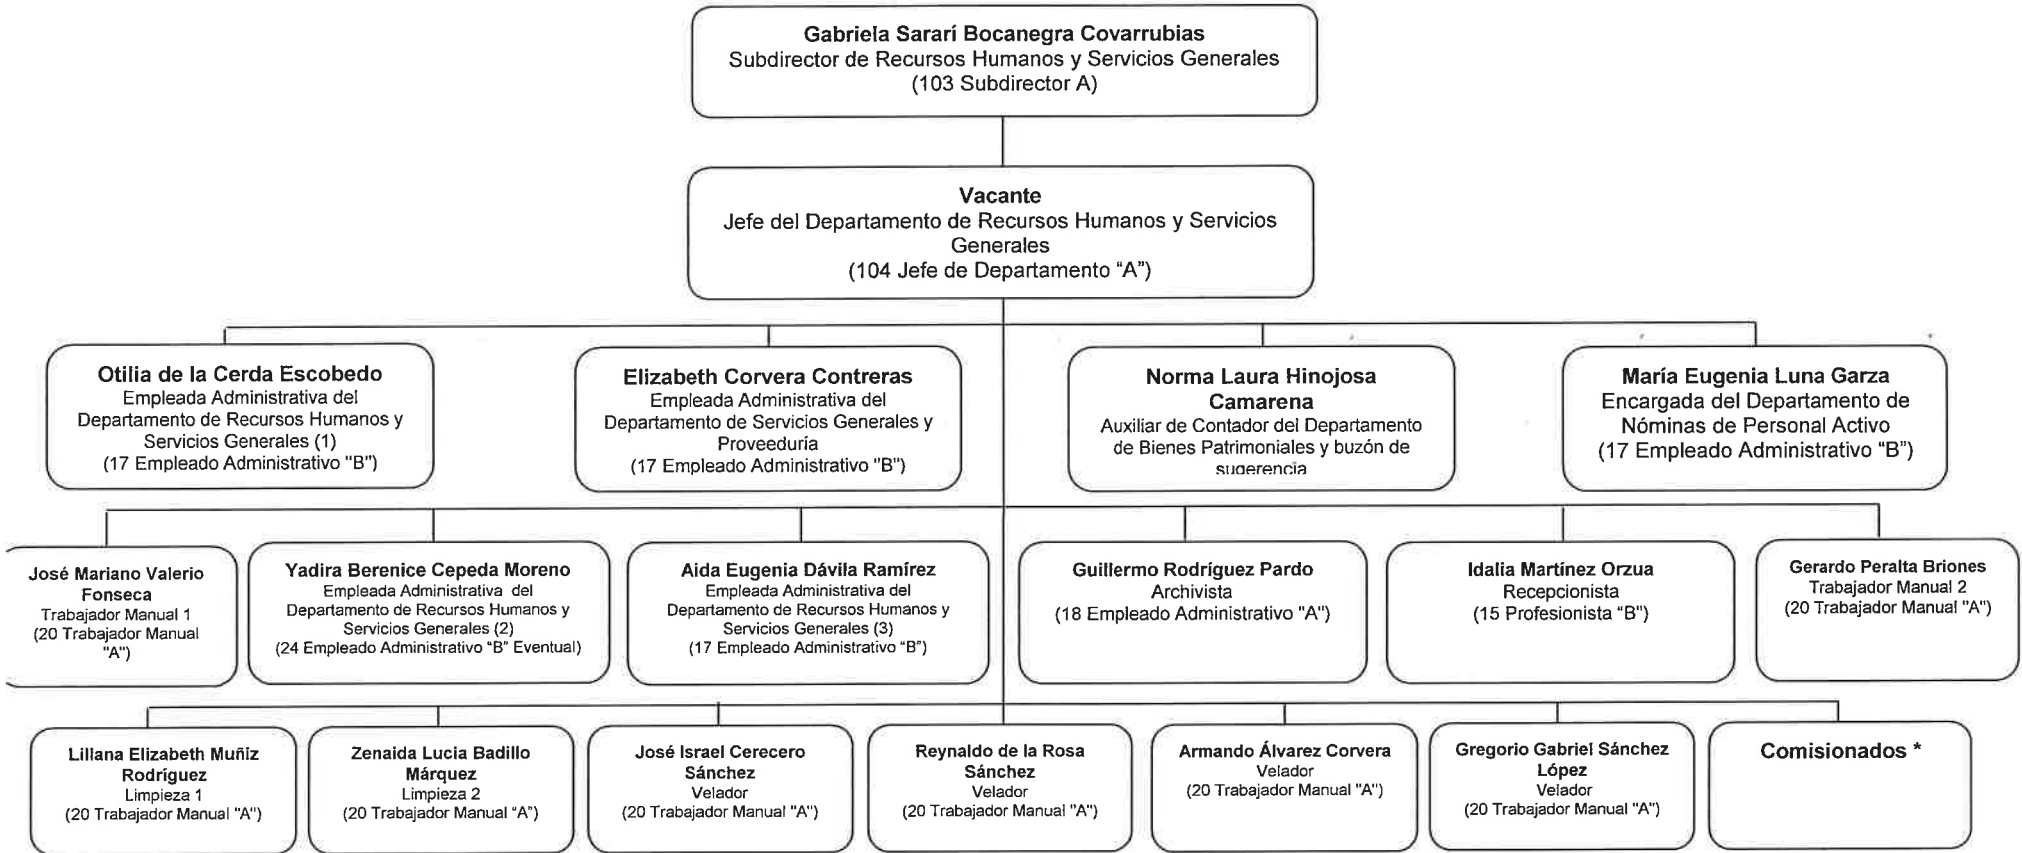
Gabriela Sararí Bocanegra Covarrubias
Subdirector de Recursos Humanos y Servicios Generales
(103 Subdirector A)

Vacante
Jefe del Departamento de Recursos Humanos y Servicios Generales
(104 Jefe de Departamento "A")

Otilia de la Cerda Escobedo
Empleada Administrativa del Departamento de Recursos Humanos y Servicios Generales (1)
(17 Empleado Administrativo "B")

Elizabeth Corvera Contreras
Empleada Administrativa del Departamento de Servicios Generales y Proveeduría
(17 Empleado Administrativo "B")

Norma Laura Hinojosa Camarena
Auxiliar de Contador del Departamento de Bienes Patrimoniales y buzón de sugerencia

María Eugenia Luna Garza
Encargada del Departamento de Nóminas de Personal Activo
(17 Empleado Administrativo "B")

José Mariano Valerio Fonseca
Trabajador Manual 1
(20 Trabajador Manual "A")

Yadira Berenice Cepeda Moreno
Empleada Administrativa del Departamento de Recursos Humanos y Servicios Generales (2)
(24 Empleado Administrativo "B" Eventual)

Aida Eugenia Dávila Ramírez
Empleada Administrativa del Departamento de Recursos Humanos y Servicios Generales (3)
(17 Empleado Administrativo "B")

Guillermo Rodríguez Pardo
Archivista
(18 Empleado Administrativo "A")

Idalia Martínez Orzua
Recepcionista
(15 Profesionista "B")

Gerardo Peralta Briones
Trabajador Manual 2
(20 Trabajador Manual "A")

Lillana Elizabeth Muñiz Rodríguez
Limpieza 1
(20 Trabajador Manual "A")

Zenaida Lucia Badillo Márquez
Limpieza 2
(20 Trabajador Manual "A")

José Israel Cerecero Sánchez
Velador
(20 Trabajador Manual "A")

Reynaldo de la Rosa Sánchez
Velador
(20 Trabajador Manual "A")

Armando Álvarez Corvera
Velador
(20 Trabajador Manual "A")

Gregorio Gabriel Sánchez López
Velador
(20 Trabajador Manual "A")

Comisionados *